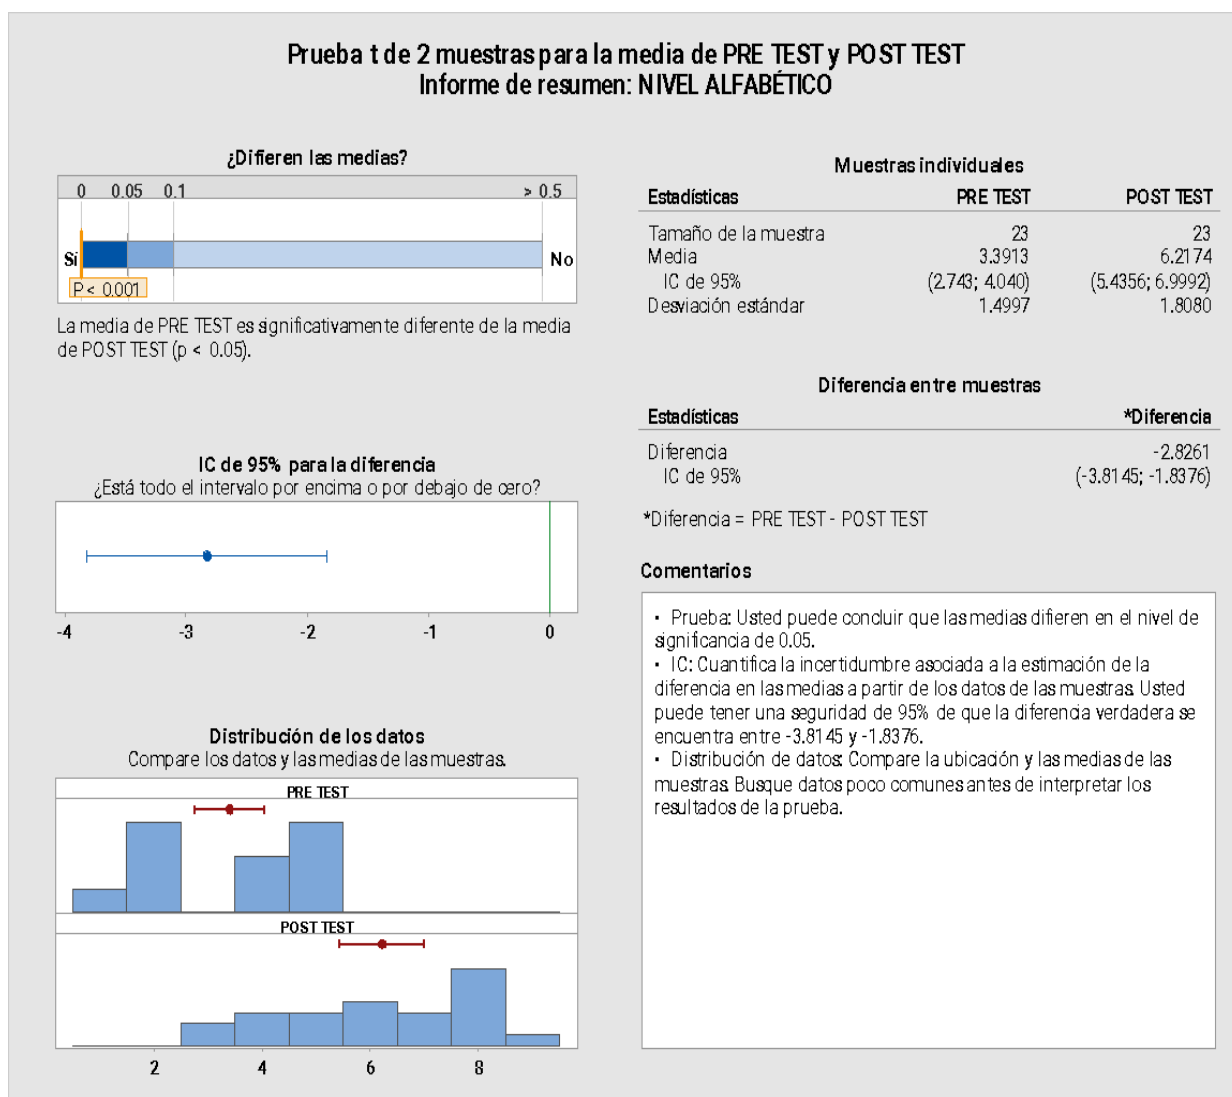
Prueba t de 2 muestras para la media de PRE TEST y POST TEST
Informe de resumen: NIVEL ALFABÉTICO

¿Difieren las medias?

0 0.05 0.1 > 0.5

Sí No

P < 0.001

La media de PRE TEST es significativamente diferente de la media de POST TEST (p < 0.05).

IC de 95% para la diferencia
¿Está todo el intervalo por encima o por debajo de cero?

-4 -3 -2 -1 0

Distribución de los datos
Compare los datos y las medias de las muestras.

PRE TEST

POST TEST

2 4 6 8

Muestras individuales

| Estadísticas | PRE TEST | POST TEST |
|---|---|---|
| Tamaño de la muestra | 23 | 23 |
| Media | 3.3913 | 6.2174 |
| IC de 95% | (2.743; 4.040) | (5.4356; 6.9992) |
| Desviación estándar | 1.4997 | 1.8080 |

Diferencia entre muestras

| Estadísticas | *Diferencia |
|---|---|
| Diferencia | -2.8261 |
| IC de 95% | (-3.8145; -1.8376) |

*Diferencia = PRE TEST - POST TEST

Comentarios

• Prueba: Usted puede concluir que las medias difieren en el nivel de significancia de 0.05.
• IC: Cuantifica la incertidumbre asociada a la estimación de la diferencia en las medias a partir de los datos de las muestras. Usted puede tener una seguridad de 95% de que la diferencia verdadera se encuentra entre -3.8145 y -1.8376.
• Distribución de datos: Compare la ubicación y las medias de las muestras. Busque datos poco comunes antes de interpretar los resultados de la prueba.